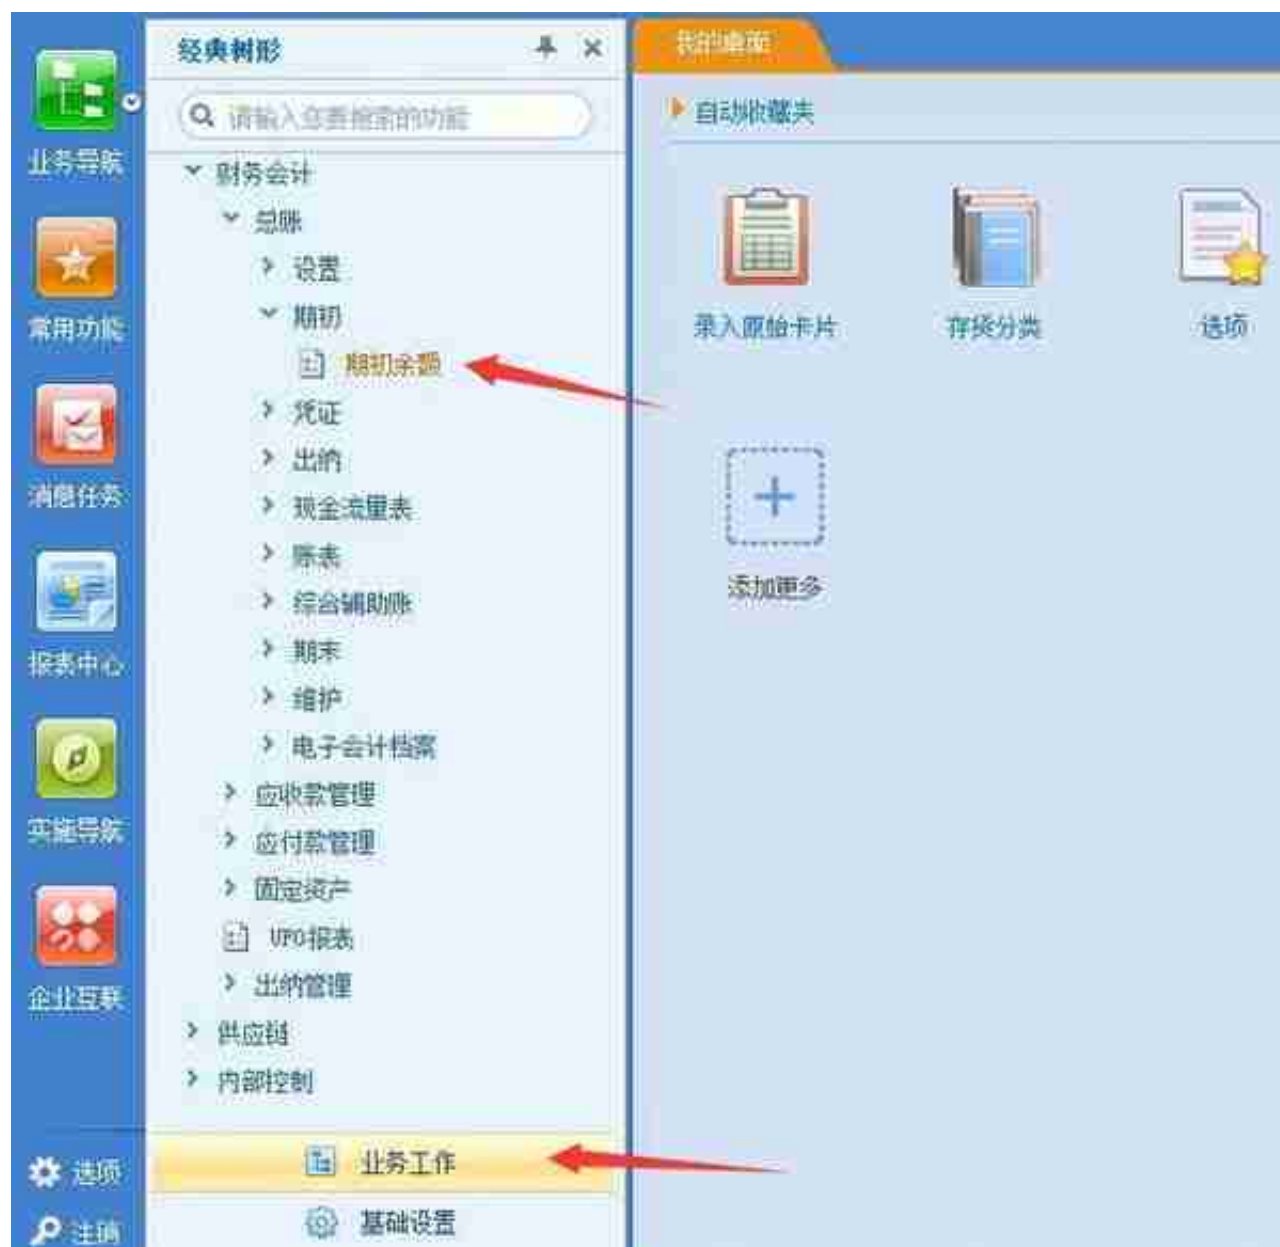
业务导航
常用功能
消息任务
报表中心
实施导航
企业互联
选项
注销

经典树形
请输入您要搜索的功能
财务会计
总账
设置
期初
期初余额
凭证
出纳
现金流量表
账表
综合辅助账
期末
维护
电子会计档案
应收款管理
应付款管理
固定资产
UFO报表
出纳管理
供应链
内部控制
业务工作
基础设置

我的桌面
自动收藏夹
录入原始卡片
存货分类
选项
添加更多